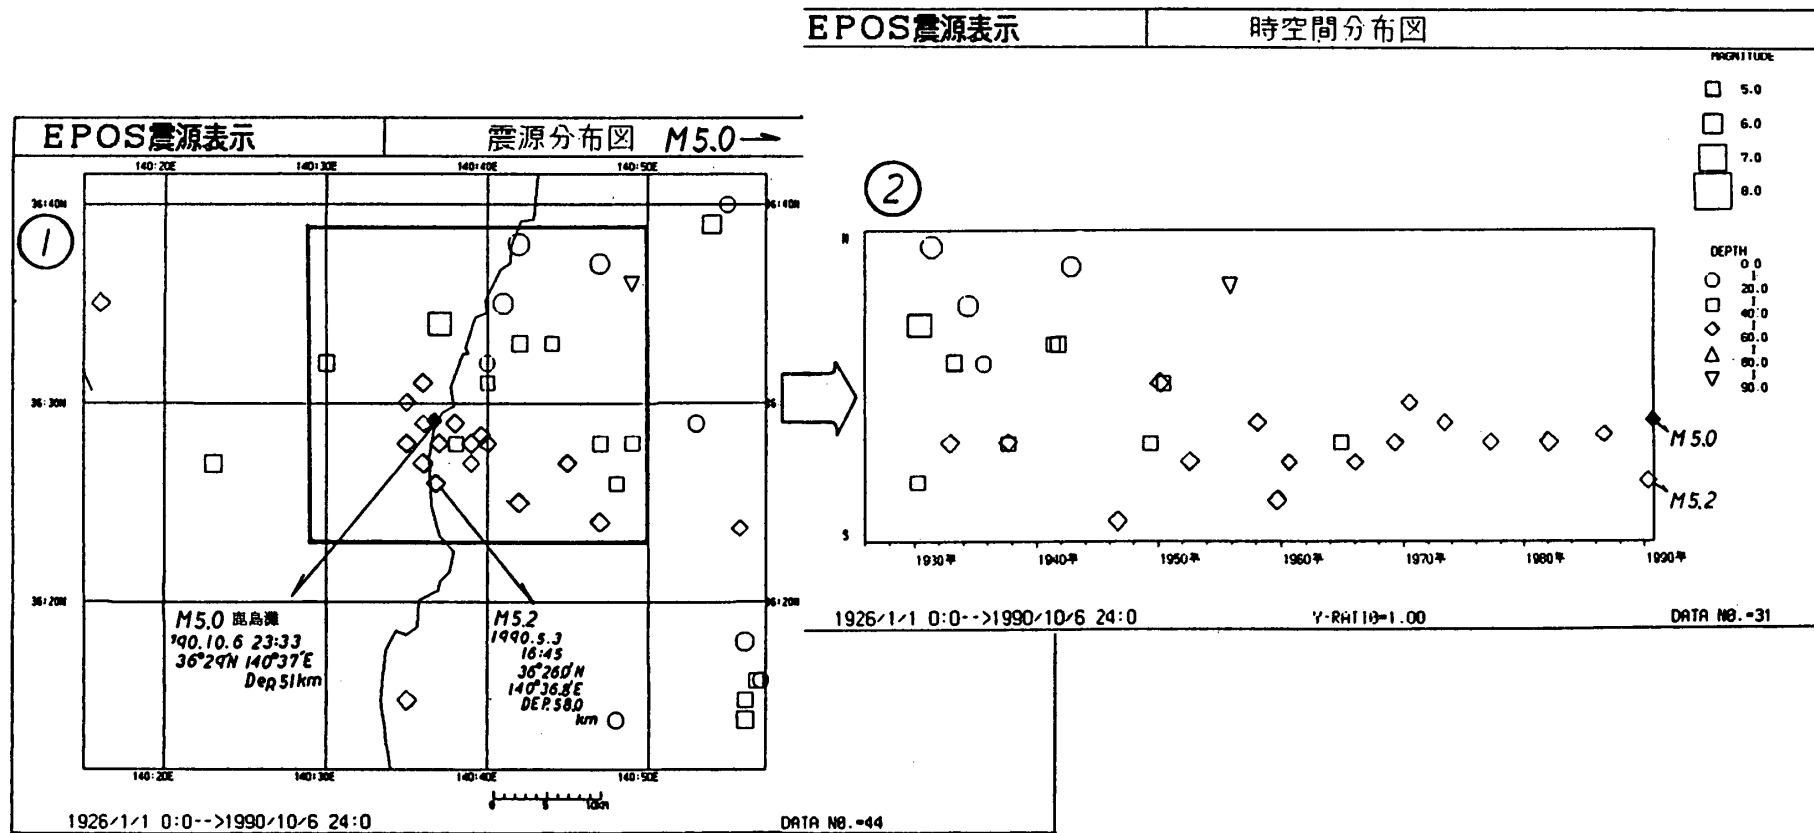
EPOS震源表示

時空間分布図

MAGNITUDE
5.0
6.0
7.0
8.0

②

N

DEPTH
0.0
20.0
40.0
60.0
80.0
90.0

M5.0
M5.2

S

1930年 1940年 1950年 1960年 1970年 1980年 1990年

1926/1/1 0:0-->1990/10/6 24:0 Y-RATIO=1.00 DATA NO.=31

EPOS震源表示

震源分布図 M5.0→

140:20E 140:30E 140:40E 140:50E

36:40N
36:30N
36:20N

①

M5.0 鹿島灘
'90.10.6 23:33
36°29'N 140°37'E
Dep 51km

M5.2
1990.5.3
16:45
36°26.0'N
140°36.8'E
DEP.58.0
km

140:20E 140:30E 140:40E 140:50E

0 5 10km

1926/1/1 0:0-->1990/10/6 24:0 DATA NO.=44